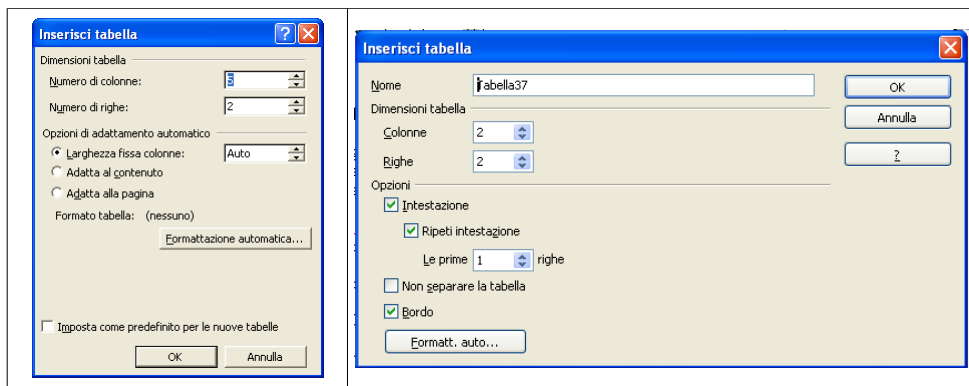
Inserisci tabella

Dimensioni tabella

Numero di colonne: 5

Numero di righe: 2

Opzioni di adattamento automatico

Larghezza fissa colonne: Auto

Adatta al contenuto

Adatta alla pagina

Formato tabella: (nessuno)

Formattazione automatica...

Imposta come predefinito per le nuove tabelle

OK

Annulla

Inserisci tabella

Nome Tabella37

Dimensioni tabella

Colonne 2

Righe 2

Opzioni

Intestazione

Ripeti intestazione

Le prime 1 righe

Non separare la tabella

Bordo

Formatt. auto...

OK

Annulla

?